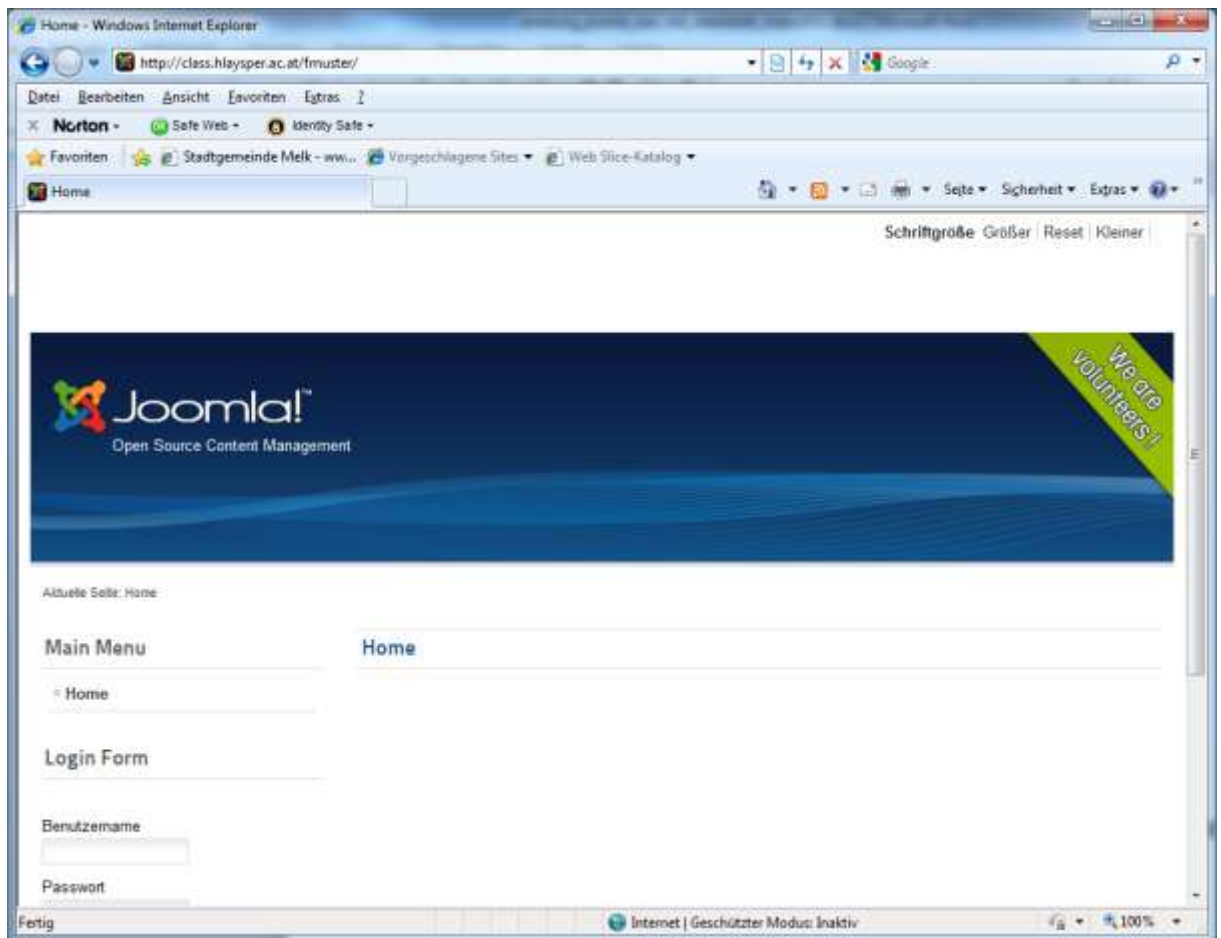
Home - Windows Internet Explorer

http://class.hlaysper.ac.at/fmuster/

Google

Datei Bearbeiten Ansicht Favoriten Extras ?

Norton - Safe Web - Identity Safe -

Favoriten Stadtgemeinde Melk - ww... Vorgeschlagene Sites ▾ Web Slice-Katalog ▾

Home

Seite ▾ Sicherheit ▾ Extras ▾

Schriftgröße Größer Reset Kleiner

Joomla!™
Open Source Content Management

We are volunteers!

Aktuelle Seite: Home

Main Menu

Home

Home

Login Form

Benutzername

Passwort

Fertig

Internet | Geschützter Modus: Inaktiv

100%